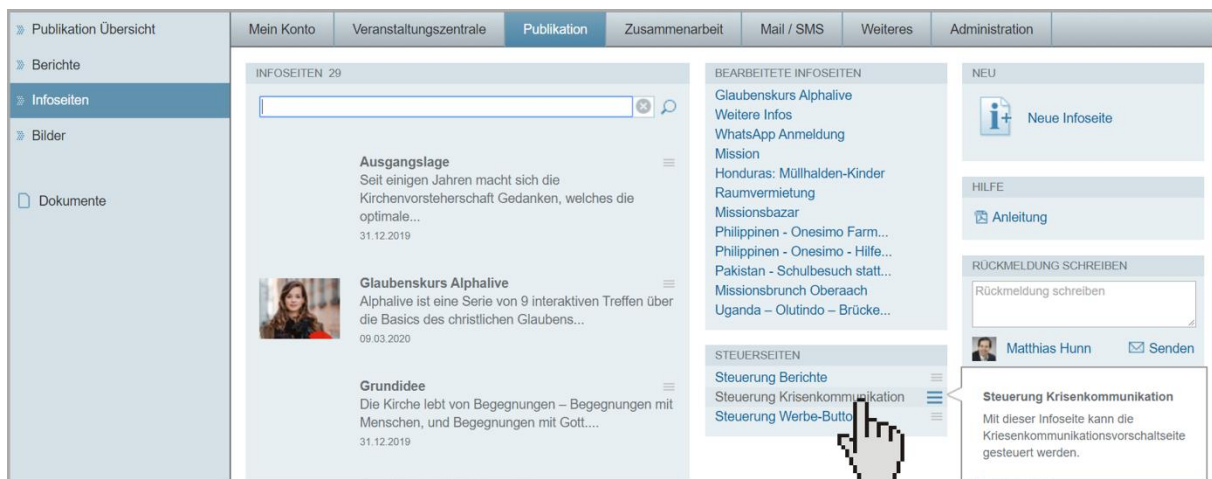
» Publikation Übersicht

» Berichte

» Infoseiten

» Bilder

Dokumente

Mein Konto | Veranstaltungszentrale | Publikation | Zusammenarbeit | Mail / SMS | Weiteres | Administration

INFOSEITEN 29

Ausgangslage
Seit einigen Jahren macht sich die Kirchenvorsteherschaft Gedanken, welches die optimale...
31.12.2019

Glaubenskurs Alphalive
Alphalive ist eine Serie von 9 interaktiven Treffen über die Basics des christlichen Glaubens...
09.03.2020

Grundidee
Die Kirche lebt von Begegnungen – Begegnungen mit Menschen, und Begegnungen mit Gott....
31.12.2019

BEARBEITETE INFOSEITEN
Glaubenskurs Alphalive
Weitere Infos
WhatsApp Anmeldung
Mission
Honduras: Müllhalden-Kinder
Raumvermietung
Missionsbazar
Philippinen - Onesimo Farm...
Philippinen - Onesimo - Hilfe...
Pakistan - Schulbesuch statt...
Missionsbrunch Oberaach
Uganda – Olutindo – Brücke...

STEUERSEITEN
Steuerung Berichte
Steuerung Krisenkomm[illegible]ikation
Steuerung Werbe-Butto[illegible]

NEU
Neue Infoseite

HILFE
Anleitung

RÜCKMELDUNG SCHREIBEN
Rückmeldung schreiben
Matthias Hunn
Senden

Steuerung Krisenkommunikation
Mit dieser Infoseite kann die Kriesenkommunikationsvorschaltseite gesteuert werden.